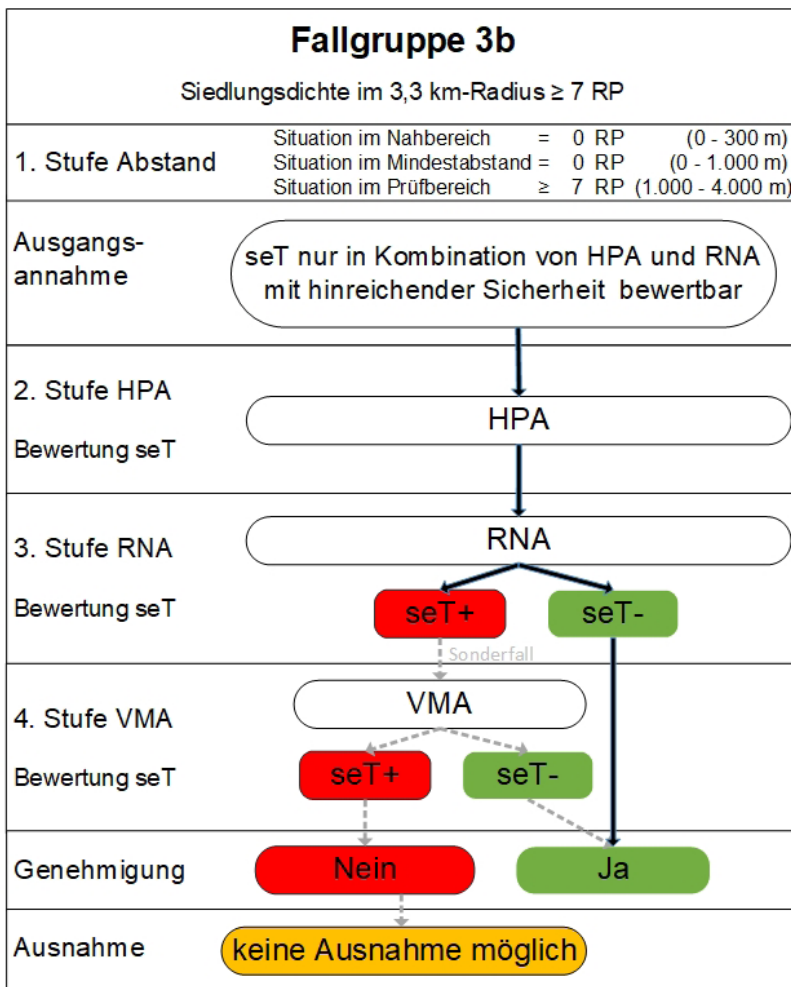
Fallgruppe 3b

Siedlungsdichte im 3,3 km-Radius ≥ 7 RP

1. Stufe Abstand

| | | | |
|---|---|---|---|
| Situation im Nahbereich | = | 0 RP | (0 - 300 m) |
| Situation im Mindestabstand | = | 0 RP | (0 - 1.000 m) |
| Situation im Prüfbereich | ≥ | 7 RP | (1.000 - 4.000 m) |

Ausgangsannahme

seT nur in Kombination von HPA und RNA mit hinreichender Sicherheit bewertbar

2. Stufe HPA

Bewertung seT

HPA

3. Stufe RNA

RNA

Bewertung seT

seT+

seT-

Sonderfall

4. Stufe VMA

VMA

Bewertung seT

seT+

seT-

Genehmigung

Nein

Ja

Ausnahme

keine Ausnahme möglich